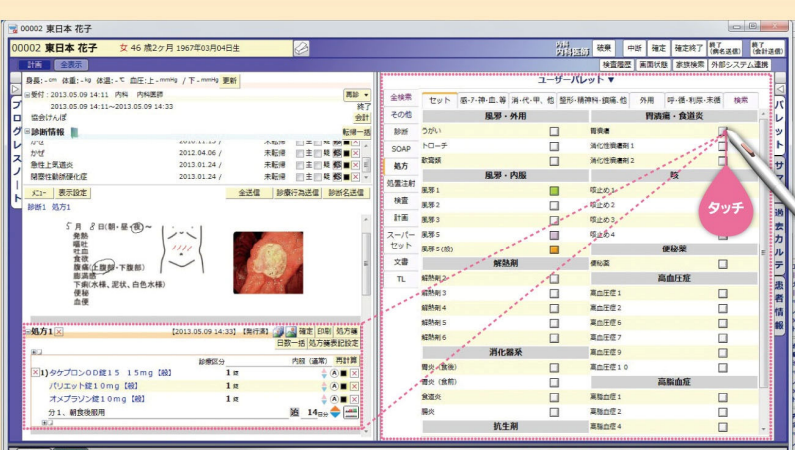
00002 東日本 花子

00002 東日本 花子　女 46 歳2ヶ月 1967年03月04日生

内科 内科医師　破棄　中断　確定　確定終了　終了(病名送信)　終了(会計送信)

計画　全表示

検査履歴　薬歴状態　家族検索　外部システム連携

身長: - cm 体重: - kg 体温: - ℃ 血圧: 上 - mmHg / 下 - mmHg 更新

受付：2013.05.09 14:11 内科　内科医師
2013.05.09 14:11〜2013.05.09 14:33
協会けんぽ

周診　終了　会計

診断情報　転帰一括

かぜ　2012.04.06 /　未転帰
急性上気道炎　2013.01.24 /　未転帰
閉塞性動脈硬化症　2013.01.24 /　未転帰

メニュー　表示設定　全送信　診療行為送信　診断名送信

診断1 処方1

5月 8日(朝・昼・夜)〜
発熱
嘔吐
咳
食欲
腹痛(上腹部・下腹部)
胸痛
下痢(水様、泥状、白色水様)
便秘
血便

処方1　[2013.05.09 14:33] [発行済]　確定　印刷　処方箋
日数一括　処方箋表記設定

診療区分　内服(通常)　用計算
1) タケプロンOD錠15 15mg【般】 1錠
パリエット錠10mg【般】 1錠
オメプラゾン錠10mg【般】 1錠
分1、朝食後服用　14日

プログレスノート

ユーザーパレット ▼

全検索　その他　診断　SOAP　処方　処置注射　検査　計画　スーパーセット　文書　TL

セット　循･了･神･血･尋　消･代･甲､他　整形･精神科･調剤､他　外用　呼･循･利尿･末循　検索

風邪・外用
うがい
トローチ
鼓膜類

胃潰瘍・食道炎
胃痛薬
消化性潰瘍剤1
消化性潰瘍剤2

風邪・内服
風邪1
風邪2
風邪3
風邪4
風邪5(咳)

咳
咳止め1
咳止め2
咳止め3
咳止め4

解熱剤
解熱剤1
解熱剤2
解熱剤3
解熱剤4

便秘薬
便秘薬

高血圧症
高血圧症1
高血圧症2
高血圧症3
高血圧症4
高血圧症5
高血圧症9
高血圧症10

消化器系
胃炎(食後)
胃炎(食前)
腸炎
胃炎

高脂血症
高脂血症1
高脂血症2
高脂血症4

抗生剤

タッチ

パレット　サマリ　病名　カルテ　患者情報